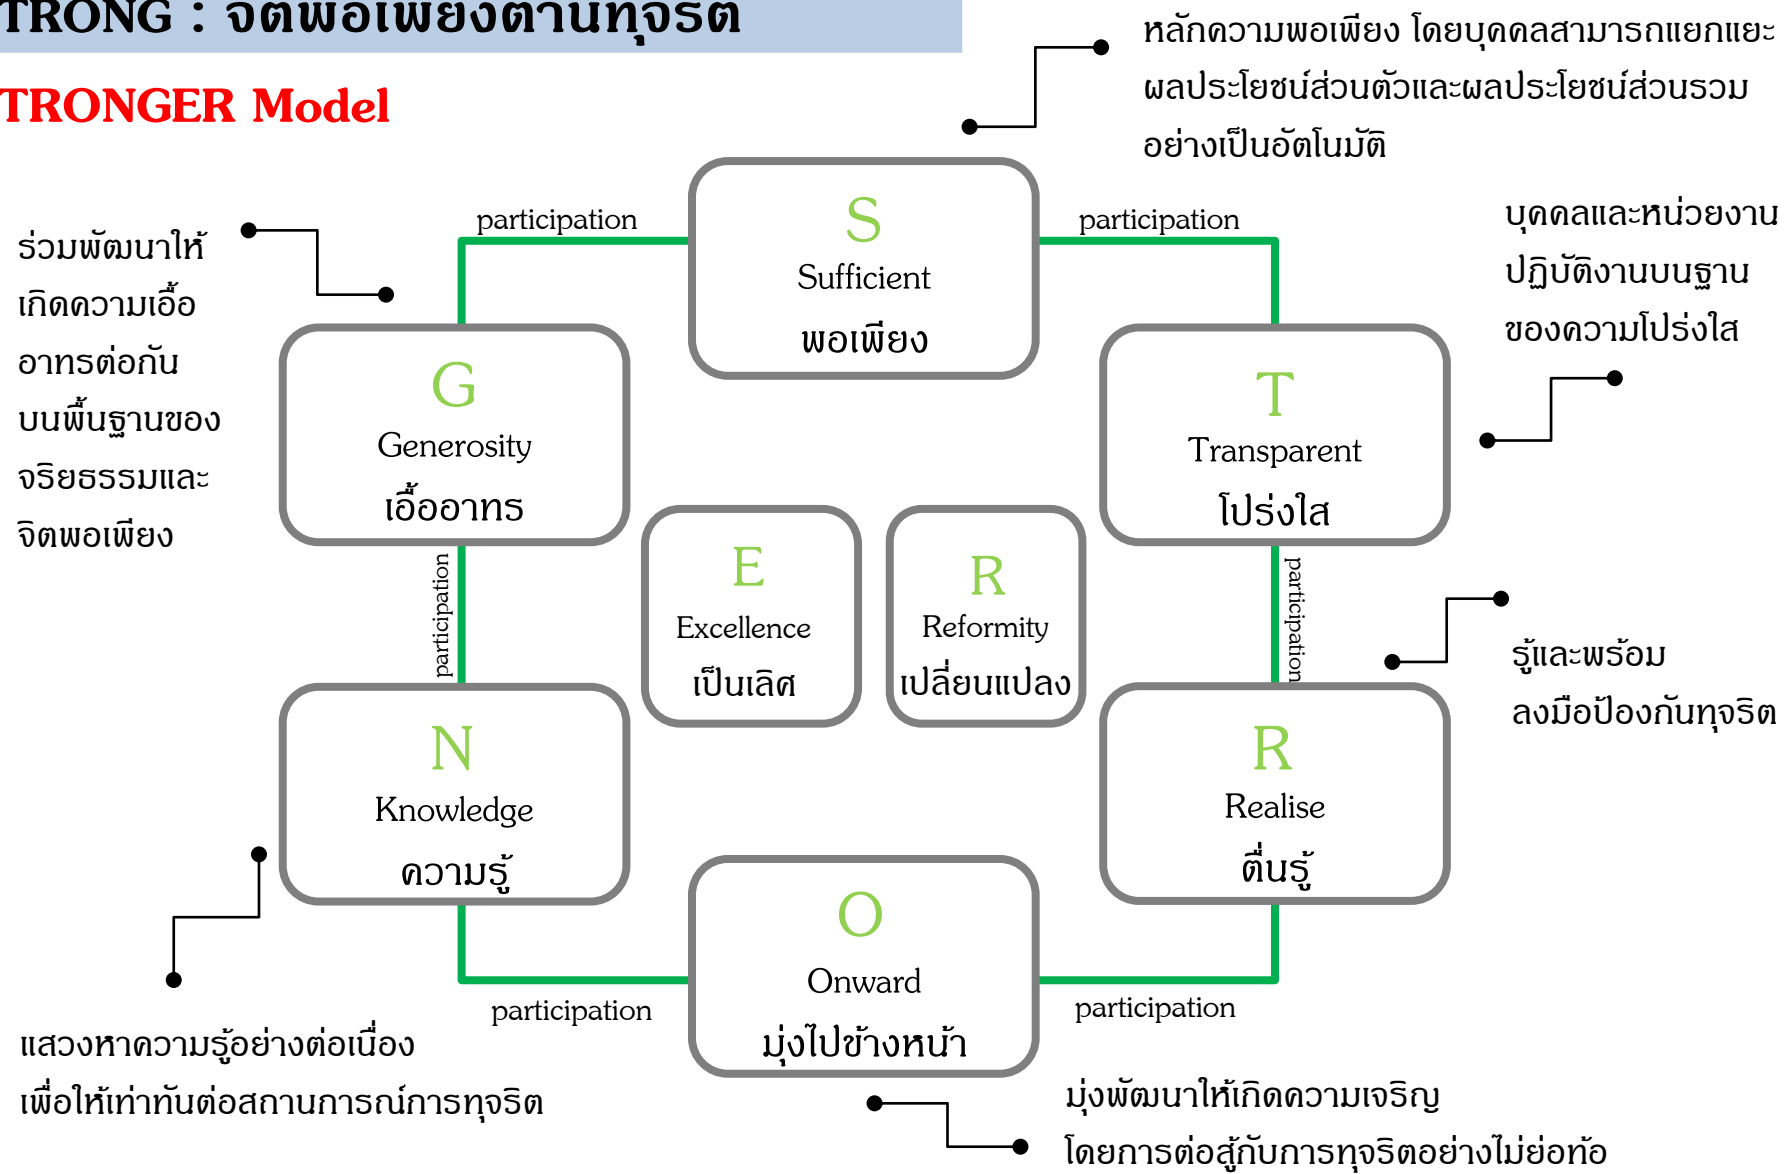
TRONG : จิตพอเพียงต้านทุจริต

TRONGER Model

หลักความพอเพียง โดยบุคคลสามารถแยกแยะผลประโยชน์ส่วนตัวและผลประโยชน์ส่วนรวมอย่างเป็นอัตโนมัติ

participation

S
Sufficient
พอเพียง

participation

บุคคลและหน่วยงานปฏิบัติงานบนฐานของความโปร่งใส

ร่วมพัฒนาให้เกิดความเอื้ออาทรต่อกันบนพื้นฐานของจริยธรรมและจิตพอเพียง

G
Generosity
เอื้ออาทร

T
Transparent
โปร่งใส

participation

E
Excellence
เป็นเลิศ

R
Reformity
เปลี่ยนแปลง

participation

รู้และพร้อมลงมือป้องกันทุจริต

N
Knowledge
ความรู้

R
Realise
ตื่นรู้

O
Onward
มุ่งไปข้างหน้า

participation

participation

แสวงหาความรู้อย่างต่อเนื่องเพื่อให้เท่าทันต่อสถานการณ์การทุจริต

มุ่งพัฒนาให้เกิดความเจริญโดยการต่อสู้กับการทุจริตอย่างไม่ย่อท้อ